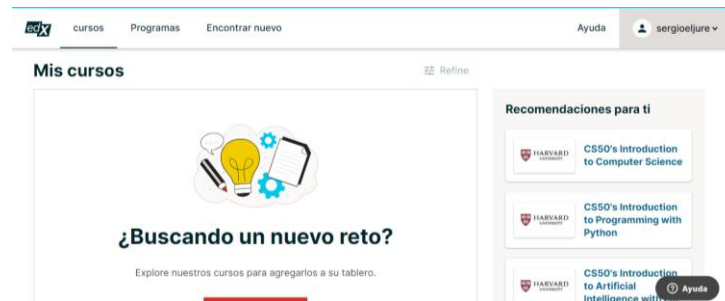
edX cursos Programas Encontrar nuevo Ayuda sergioeljure

Mis cursos

Refine

¿Buscando un nuevo reto?

Explore nuestros cursos para agregarlos a su tablero.

Recomendaciones para ti

HARVARD UNIVERSITY CS50's Introduction to Computer Science

HARVARD UNIVERSITY CS50's Introduction to Programming with Python

HARVARD UNIVERSITY CS50's Introduction to Artificial Intelligence with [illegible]

Ayuda